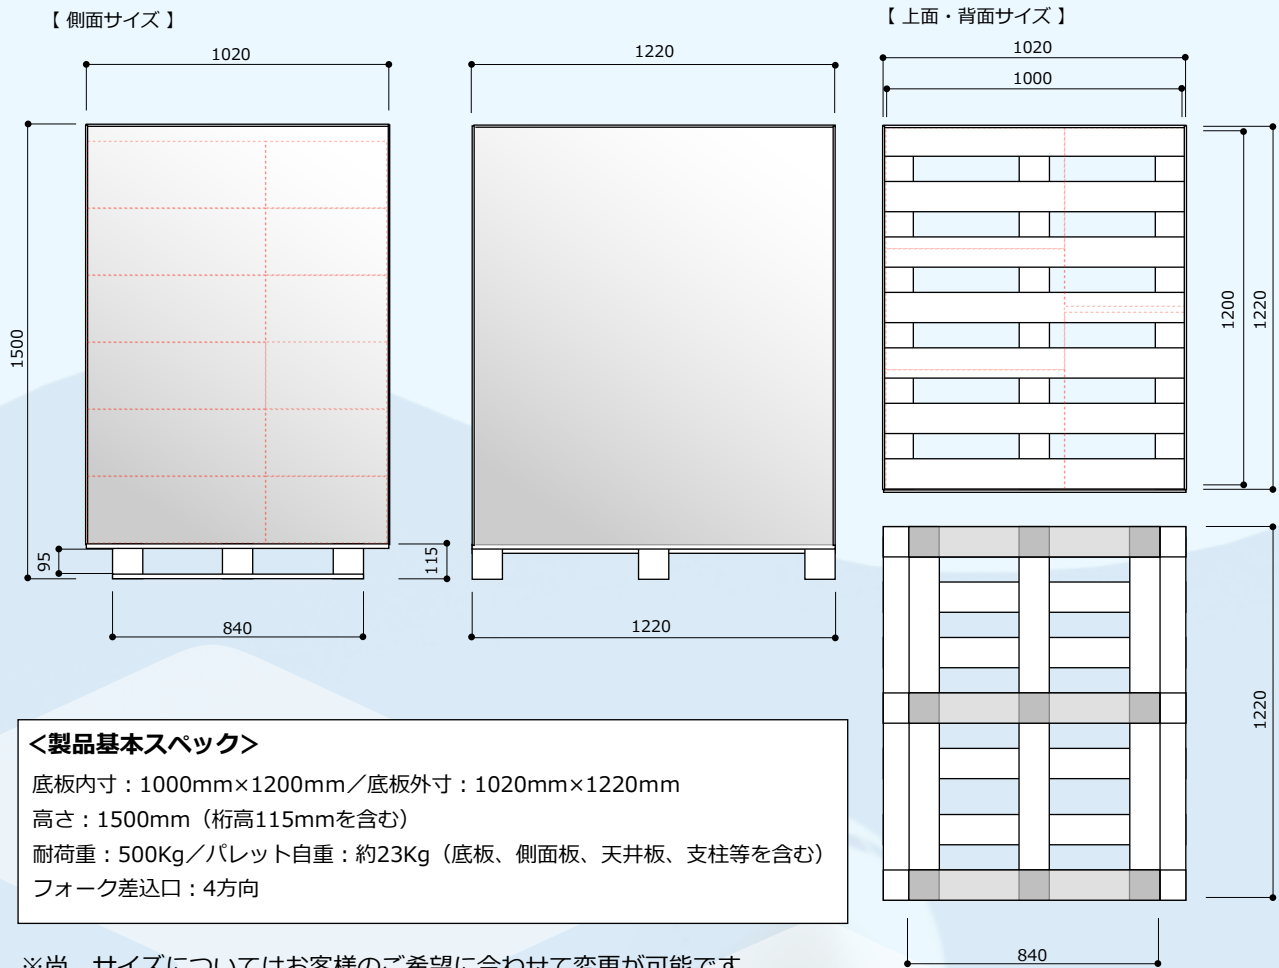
【 側面サイズ 】

1020

1220

1500

95

115

840

1220

【 上面・背面サイズ 】

1020

1000

1200

1220

1220

840

<製品基本スペック>

底板内寸：1000mm×1200mm／底板外寸：1020mm×1220mm

高さ：1500mm（桁高115mmを含む）

耐荷重：500Kg／パレット自重：約23Kg（底板、側面板、天井板、支柱等を含む）

フォーク差込口：4方向

※尚、サイズについてはお客様のご希望に合わせて変更が可能です。